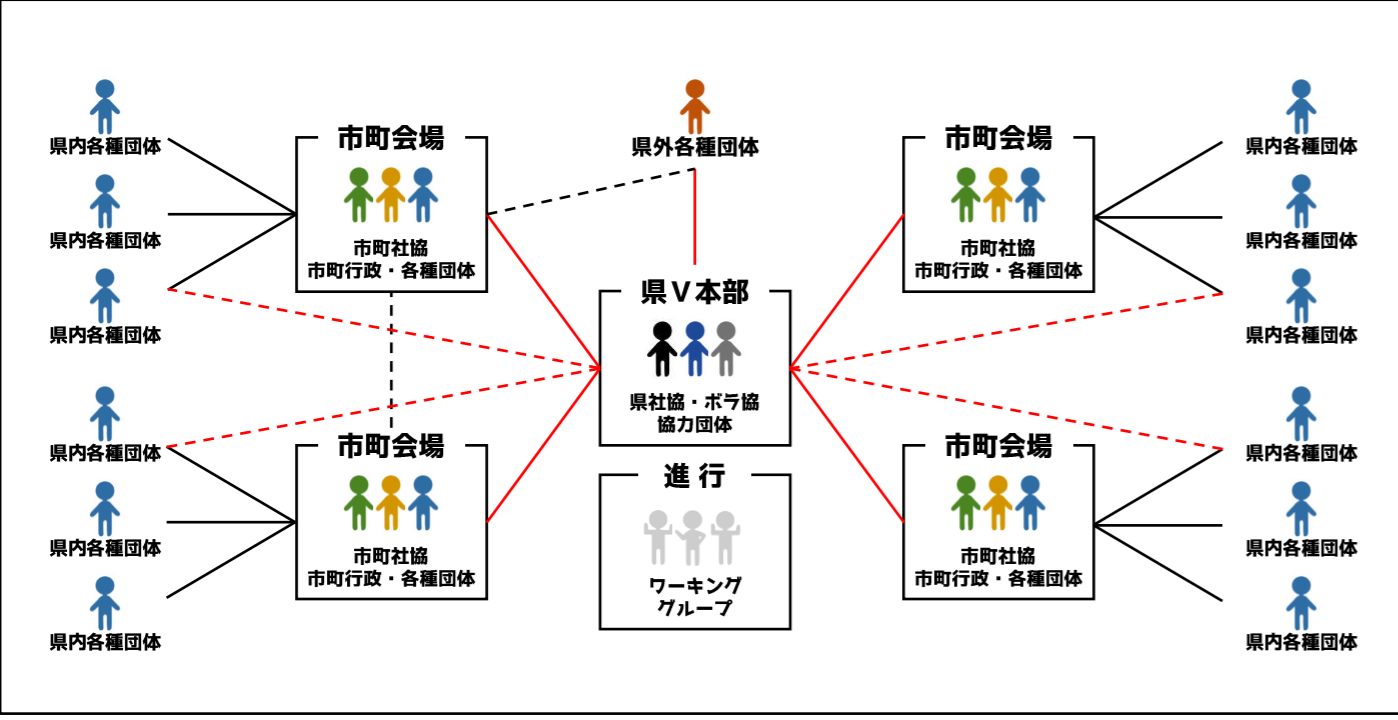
県内各種団体

県内各種団体

県内各種団体

市町会場

市町社協
市町行政・各種団体

県外各種団体

市町会場

市町社協
市町行政・各種団体

県内各種団体

県内各種団体

県内各種団体

県Ｖ本部

県社協・ボラ協
協力団体

県内各種団体

県内各種団体

県内各種団体

市町会場

市町社協
市町行政・各種団体

進 行

ワーキング
グループ

市町会場

市町社協
市町行政・各種団体

県内各種団体

県内各種団体

県内各種団体